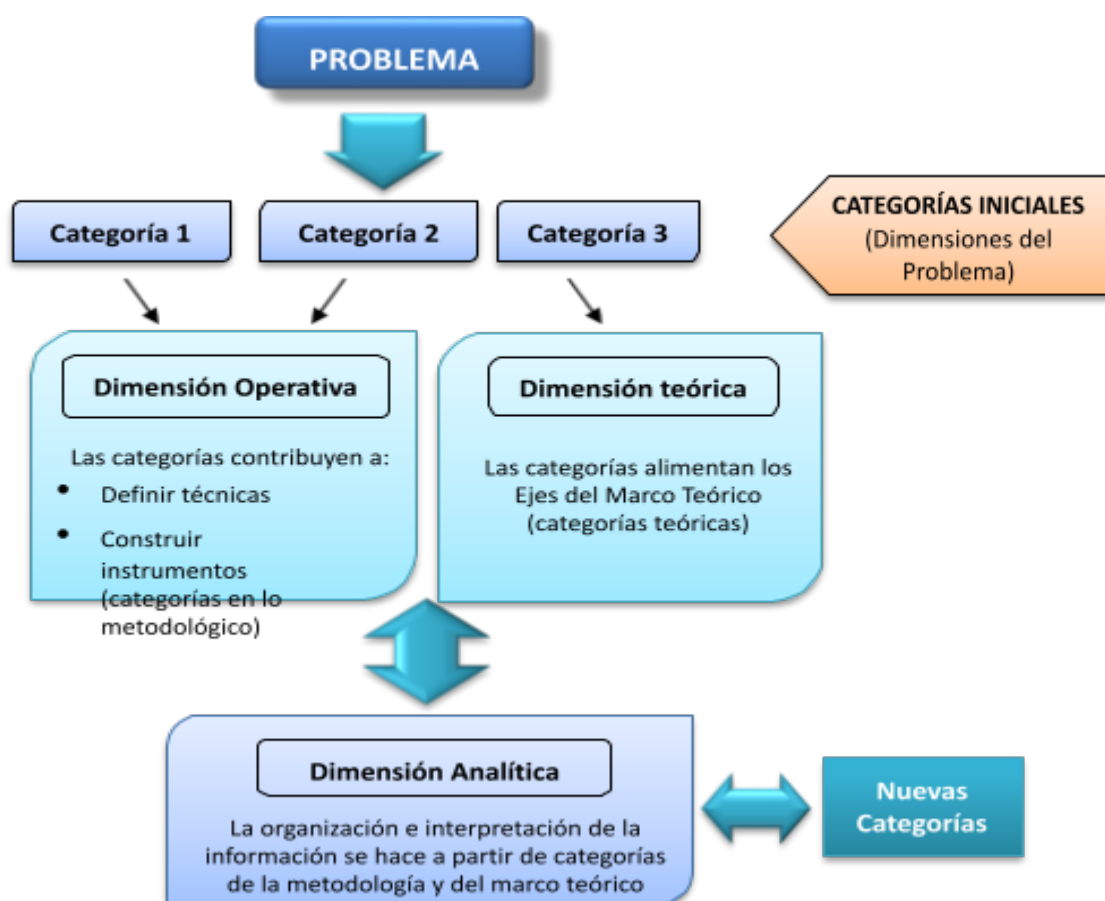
PROBLEMA

Categoría 1

Categoría 2

Categoría 3

CATEGORÍAS INICIALES
(Dimensiones del Problema)

Dimensión Operativa

Las categorías contribuyen a:
- Definir técnicas
- Construir instrumentos (categorías en lo metodológico)

Dimensión teórica

Las categorías alimentan los Ejes del Marco Teórico (categorías teóricas)

Dimensión Analítica

La organización e interpretación de la información se hace a partir de categorías de la metodología y del marco teórico

Nuevas Categorías